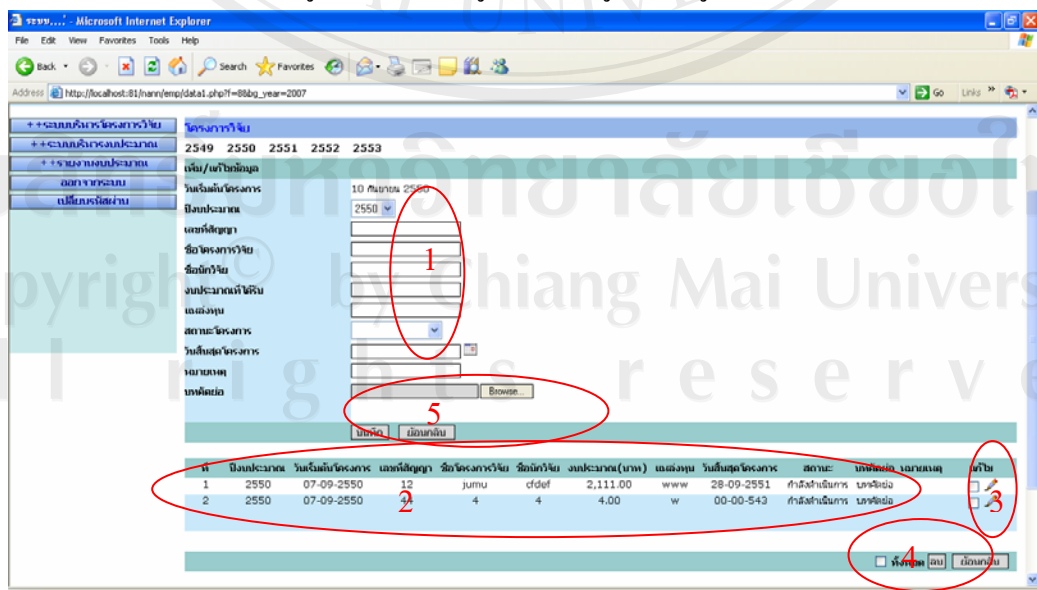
ระบบ...! - Microsoft Internet Explorer

File Edit View Favorites Tools Help

Back Search Favorites

Address http://localhost:81/nann/emp/data1.php?f=8&bg_year=2007

Go Links

++ระบบบริหารโครงการวิจัย
++ระบบบริหารงบประมาณ
++รายงานงบประมาณ
ออกจากระบบ
เปลี่ยนรหัสผ่าน

โครงการวิจัย

2549 2550 2551 2552 2553

เพิ่ม/แก้ไขข้อมูล

วันเริ่มต้นโครงการ 10 กันยายน 2550
ปีงบประมาณ 2550
เลขที่สัญญา
ชื่อโครงการวิจัย
ชื่อนักวิจัย
งบประมาณที่ได้รับ
แหล่งทุน
สถานะโครงการ
วันสิ้นสุดโครงการ
หมายเหตุ
บทคัดย่อ Browse...

1

5

บันทึก ย้อนกลับ

| ที่ | ปีงบประมาณ | วันเริ่มต้นโครงการ | เลขที่สัญญา | ชื่อโครงการวิจัย | ชื่อนักวิจัย | งบประมาณ(บาท) | แหล่งทุน | วันสิ้นสุดโครงการ | สถานะ | บทคัดย่อ | หมายเหตุ | แก้ไข |
|---|---|---|---|---|---|---|---|---|---|---|---|---|
| 1 | 2550 | 07-09-2550 | 12 | jumu | cfdef | 2,111.00 | www | 28-09-2551 | กำลังดำเนินการ | บทคัดย่อ | | |
| 2 | 2550 | 07-09-2550 | 4 | 4 | 4 | 4.00 | w | 00-00-543 | กำลังดำเนินการ | บทคัดย่อ | | |

2

3

4

ทั้งหมด ลบ ย้อนกลับ

Copyright © by Chiang Mai University
All rights reserved